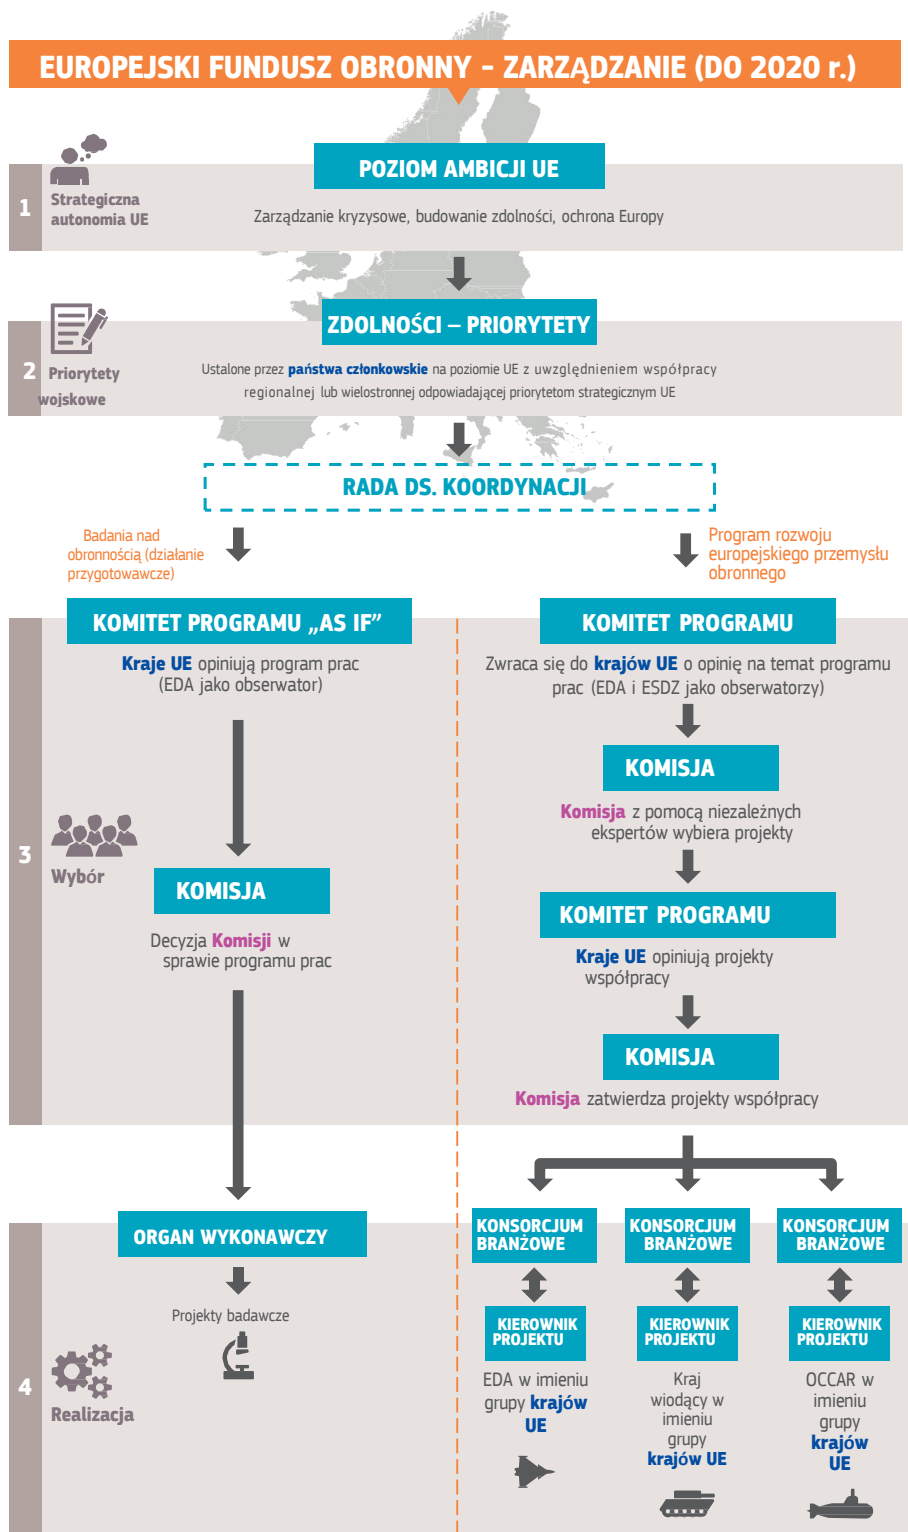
EUROPEJSKI FUNDUSZ OBRONNY – ZARZĄDZANIE (DO 2020 r.)

1 Strategiczna autonomia UE

POZIOM AMBICJI UE

Zarządzanie kryzysowe, budowanie zdolności, ochrona Europy

2 Priorytety wojskowe

ZDOLNOŚCI – PRIORYTETY

Ustalone przez państwa członkowskie na poziomie UE z uwzględnieniem współpracy regionalnej lub wielostronnej odpowiadającej priorytetom strategicznym UE

RADA DS. KOORDYNACJI

Badania nad obronnością (działanie przygotowawcze)

Program rozwoju europejskiego przemysłu obronnego

3 Wybór

KOMITET PROGRAMU „AS IF”

Kraje UE opiniują program prac (EDA jako obserwator)

KOMISJA

Decyzja Komisji w sprawie programu prac

KOMITET PROGRAMU

Zwraca się do krajów UE o opinię na temat programu prac (EDA i ESDZ jako obserwatorzy)

KOMISJA

Komisja z pomocą niezależnych ekspertów wybiera projekty

KOMITET PROGRAMU

Kraje UE opiniują projekty współpracy

KOMISJA

Komisja zatwierdza projekty współpracy

4 Realizacja

ORGAN WYKONAWCZY

Projekty badawcze

KONSORCJUM BRANŻOWE

KIEROWNIK PROJEKTU

EDA w imieniu grupy krajów UE

KONSORCJUM BRANŻOWE

KIEROWNIK PROJEKTU

Kraj wiodący w imieniu grupy krajów UE

KONSORCJUM BRANŻOWE

KIEROWNIK PROJEKTU

OCCAR w imieniu grupy krajów UE